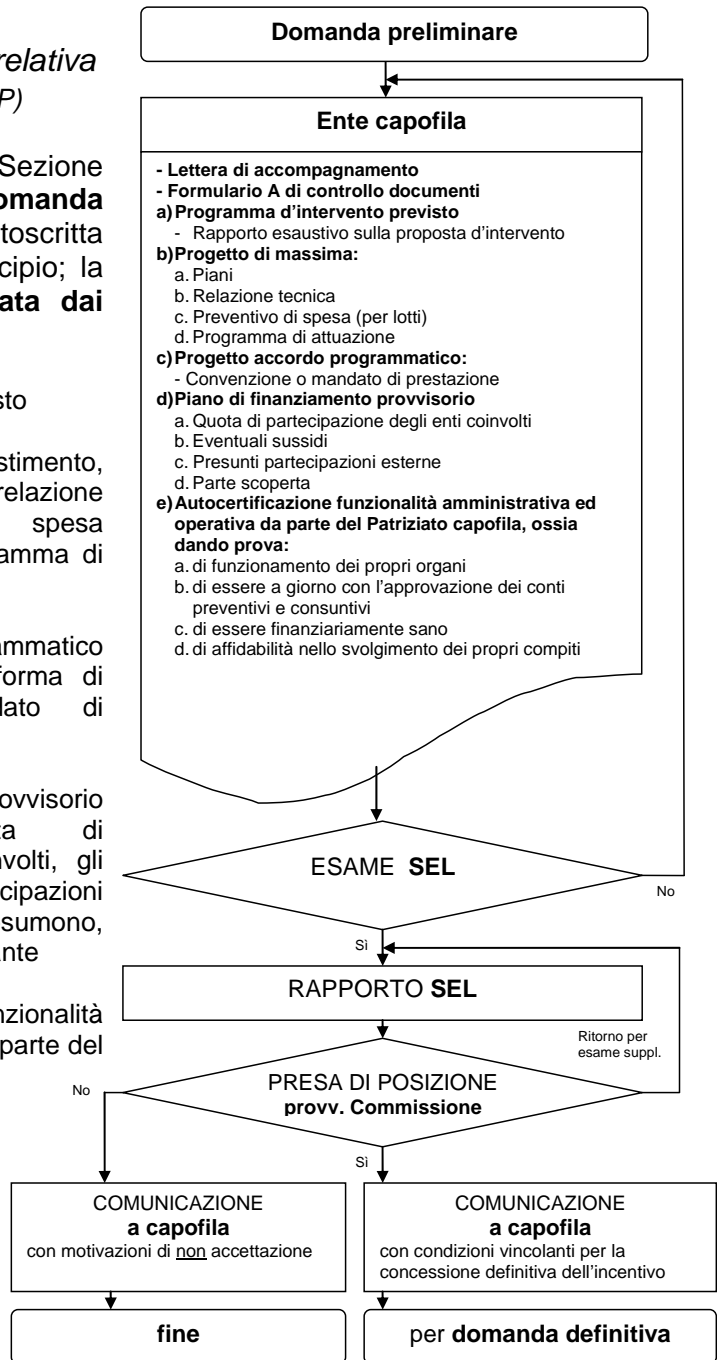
relativa
P)

Sezione
omanda
toscritta
cipio; la
ata dai

sto

stimento,
relazione
spesa
amma di

ammatico
forma di
lato di

ovvisorio
a di
volti, gli
cipazioni
sumono,
nte

nzionalità
parte del

Domanda preliminare

Ente capofila

- Lettera di accompagnamento
- Formulario A di controllo documenti
a) Programma d'intervento previsto
- Rapporto esaustivo sulla proposta d'intervento
b) Progetto di massima:
a. Piani
b. Relazione tecnica
c. Preventivo di spesa (per lotti)
d. Programma di attuazione
c) Progetto accordo programmatico:
- Convenzione o mandato di prestazione
d) Piano di finanziamento provvisorio
a. Quota di partecipazione degli enti coinvolti
b. Eventuali sussidi
c. Presunti partecipazioni esterne
d. Parte scoperta
e) Autocertificazione funzionalità amministrativa ed operativa da parte del Patriziato capofila, ossia dando prova:
a. di funzionamento dei propri organi
b. di essere a giorno con l'approvazione dei conti preventivi e consuntivi
c. di essere finanziariamente sano
d. di affidabilità nello svolgimento dei propri compiti

ESAME SEL

No

Sì

RAPPORTO SEL

Ritorno per esame suppl.

No

PRESA DI POSIZIONE
provv. Commissione

Sì

COMUNICAZIONE
a capofila
con motivazioni di non accettazione

COMUNICAZIONE
a capofila
con condizioni vincolanti per la concessione definitiva dell'incentivo

fine

per domanda definitiva